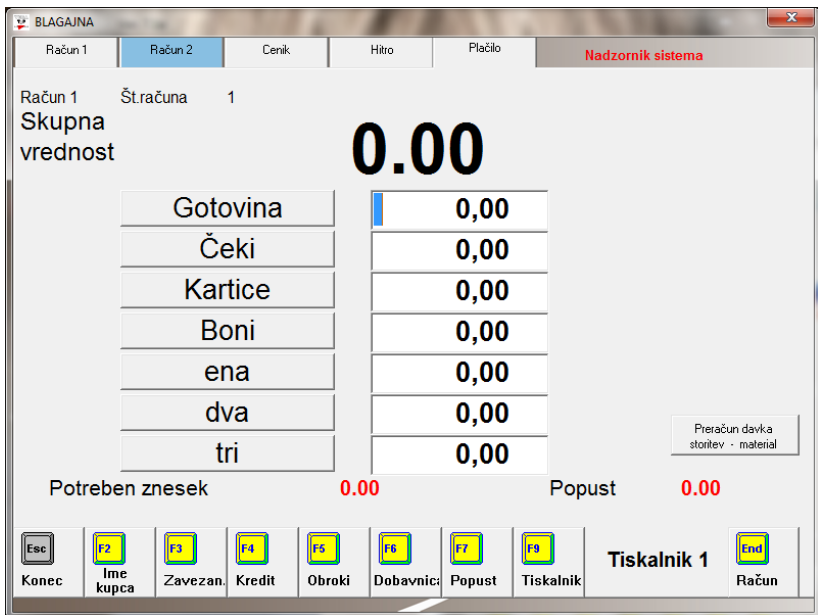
BLAGAJNA

Račun 1 | Račun 2 | Cenik | Hitro | Plačilo | Nadzornik sistema

Račun 1 Št.računa 1

Skupna vrednost

0.00

| Gotovina | 0,00 |
|---|---|
| Čeki | 0,00 |
| Kartice | 0,00 |
| Boni | 0,00 |
| ena | 0,00 |
| dva | 0,00 |
| tri | 0,00 |

Preračun davka storitev - material

Potreben znesek 0.00 Popust 0.00

Esc Konec
F2 Ime kupca
F3 Zavezan.
F4 Kredit
F5 Obroki
F6 Dobavnica
F7 Popust
F9 Tiskalnik
Tiskalnik 1
End Račun